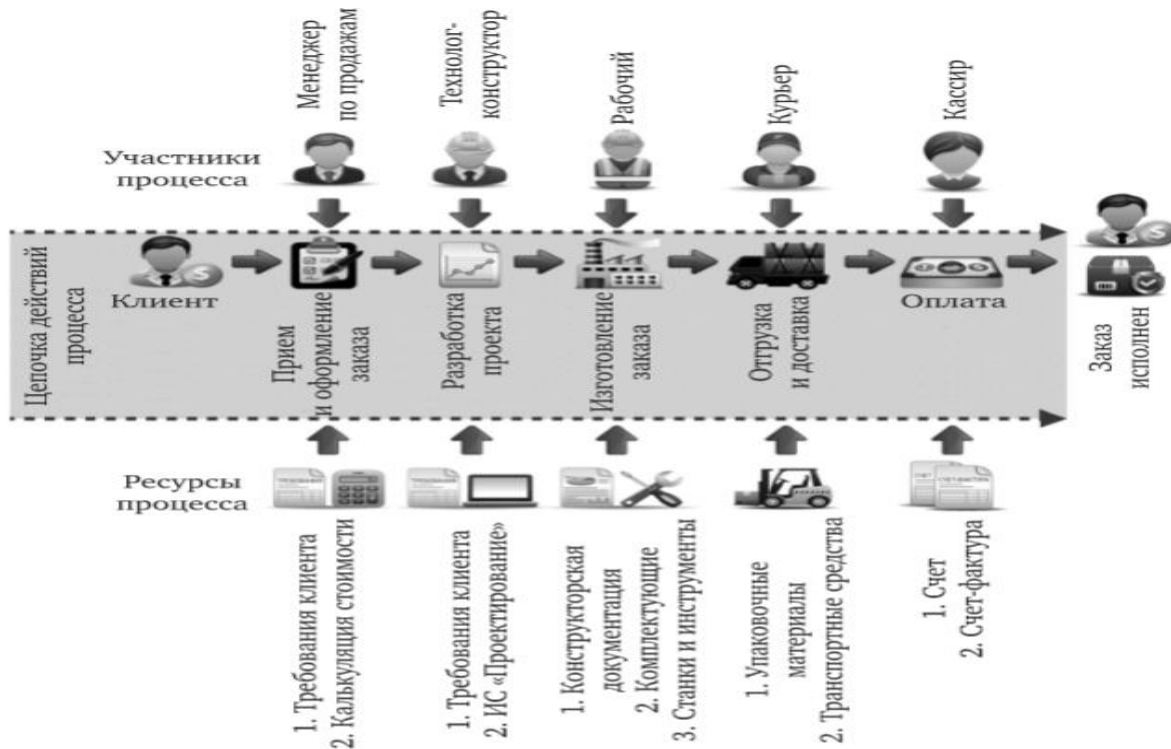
Участники процесса

Менеджер по продажам

Технолог-конструктор

Рабочий

Курьер

Кассир

Цепочка действий процесса

Клиент

Прием и оформление заказа

Разработка проекта

Изготовление заказа

Отгрузка и доставка

Оплата

Заказ исполнен

Ресурсы процесса

1. Требования клиента
2. Калькуляция стоимости

1. Требования клиента
2. ИС «Проектирование»

1. Конструкторская документация
2. Комплектующие
3. Станки и инструменты

1. Упаковочные материалы
2. Транспортные средства

1. Счет
2. Счет-фактура